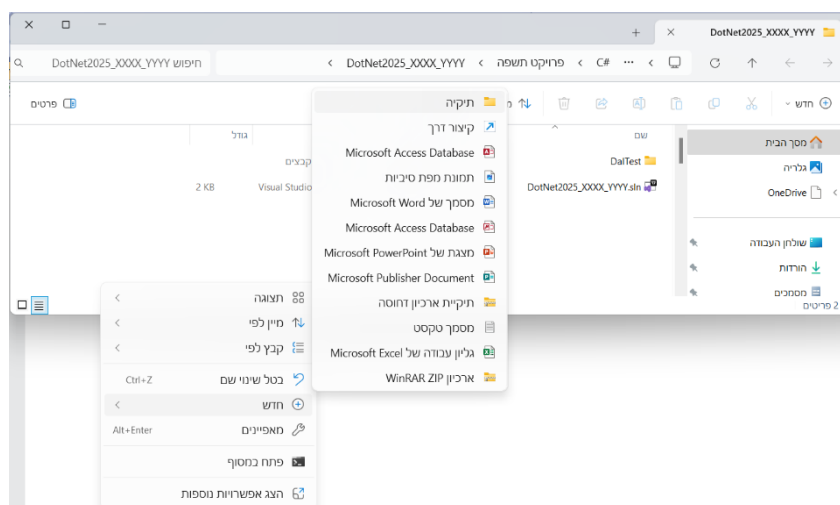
DotNet2025_XXXX_YYYY

DotNet2025_XXXX_YYYY חיפוש

DotNet2025_XXXX_YYYY < פרויקט תשפה < C# ...

חדש

פרטים

שם

גודל

DalTest

DotNet2025_XXXX_YYYY.sln

קבצים

Visual Studio

2 KB

מסך הבית

גלריה

OneDrive

שולחן העבודה

הורדות

מסמכים

2 פריטים

תיקיה

קיצור דרך

Microsoft Access Database

תמונת מפת סיביות

מסמך של Microsoft Word

Microsoft Access Database

מצגת של Microsoft PowerPoint

Microsoft Publisher Document

תיקיית ארכיון דחוסה

מסמך טקסט

גליון עבודה של Microsoft Excel

ארכיון WinRAR ZIP

תצוגה

מיין לפי

קבץ לפי

בטל שינוי שם Ctrl+Z

חדש

מאפיינים Alt+Enter

פתח במסוף

הצג אפשרויות נוספות